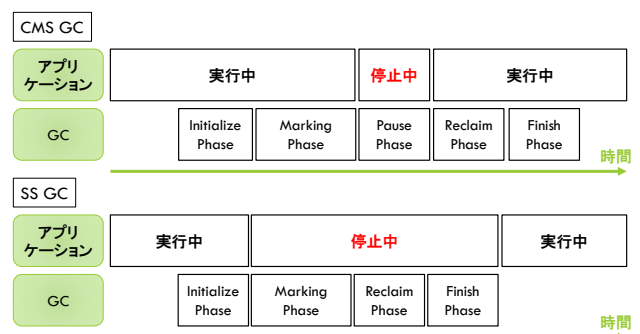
CMS GC

アプリケーション

実行中

停止中

実行中

GC

Initialize Phase

Marking Phase

Pause Phase

Reclaim Phase

Finish Phase

時間

SS GC

アプリケーション

実行中

停止中

実行中

GC

Initialize Phase

Marking Phase

Reclaim Phase

Finish Phase

時間